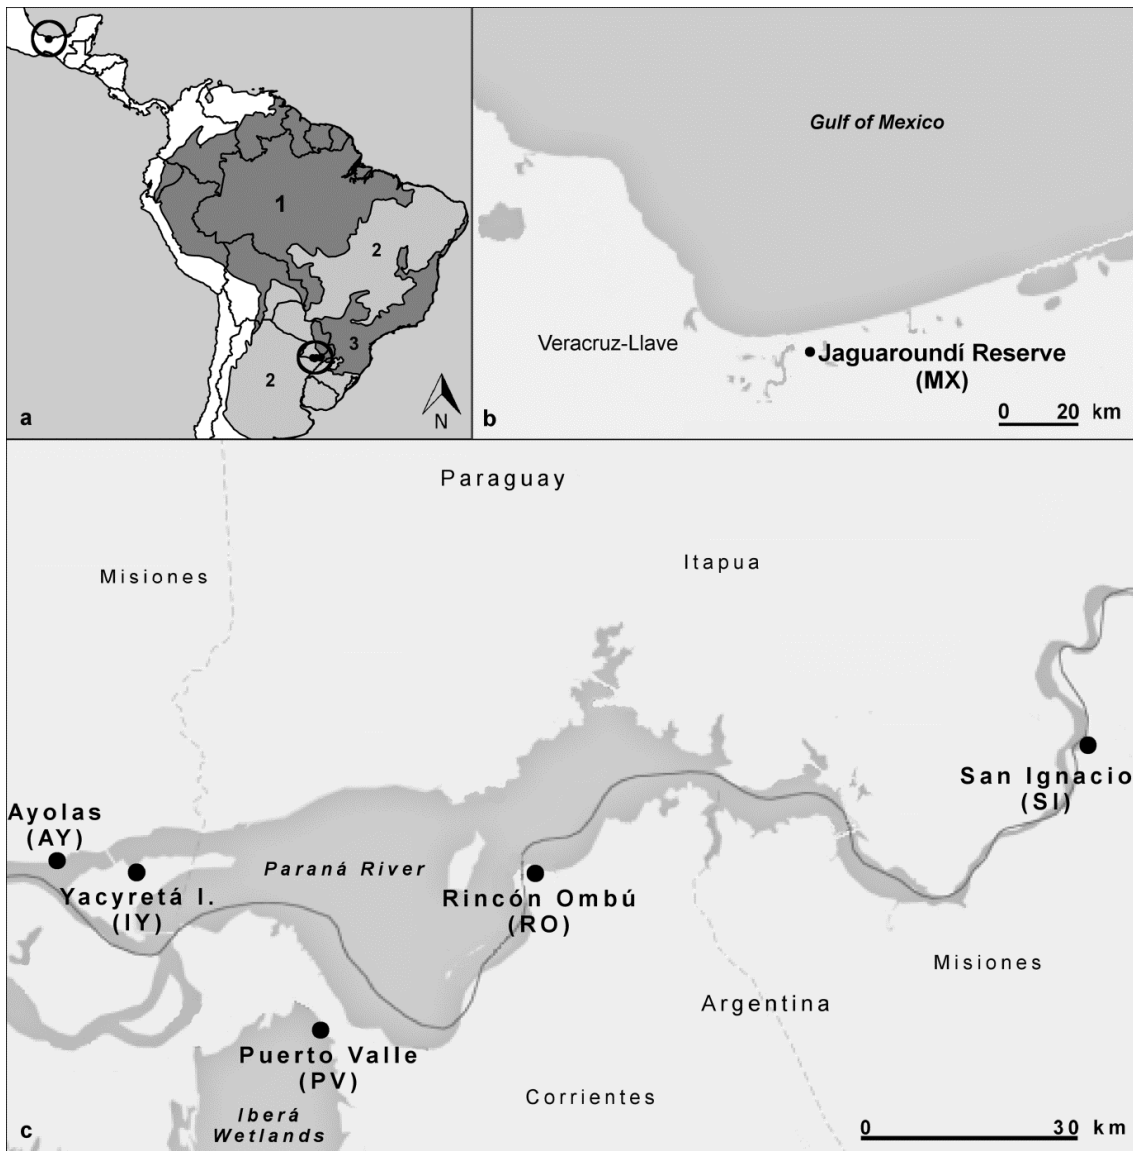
1

2

3

2

N

a

Gulf of Mexico

Veracruz-Llave

Jaguaroundí Reserve (MX)

0 20 km

b

Paraguay

Misiones

Itapua

San Ignacio (SI)

Ayolas (AY)

Yacyretá I. (IY)

Paraná River

Rincón Ombú (RO)

Misiones

Argentina

Puerto Valle (PV)

Corrientes

Iberá Wetlands

c

0 30 km